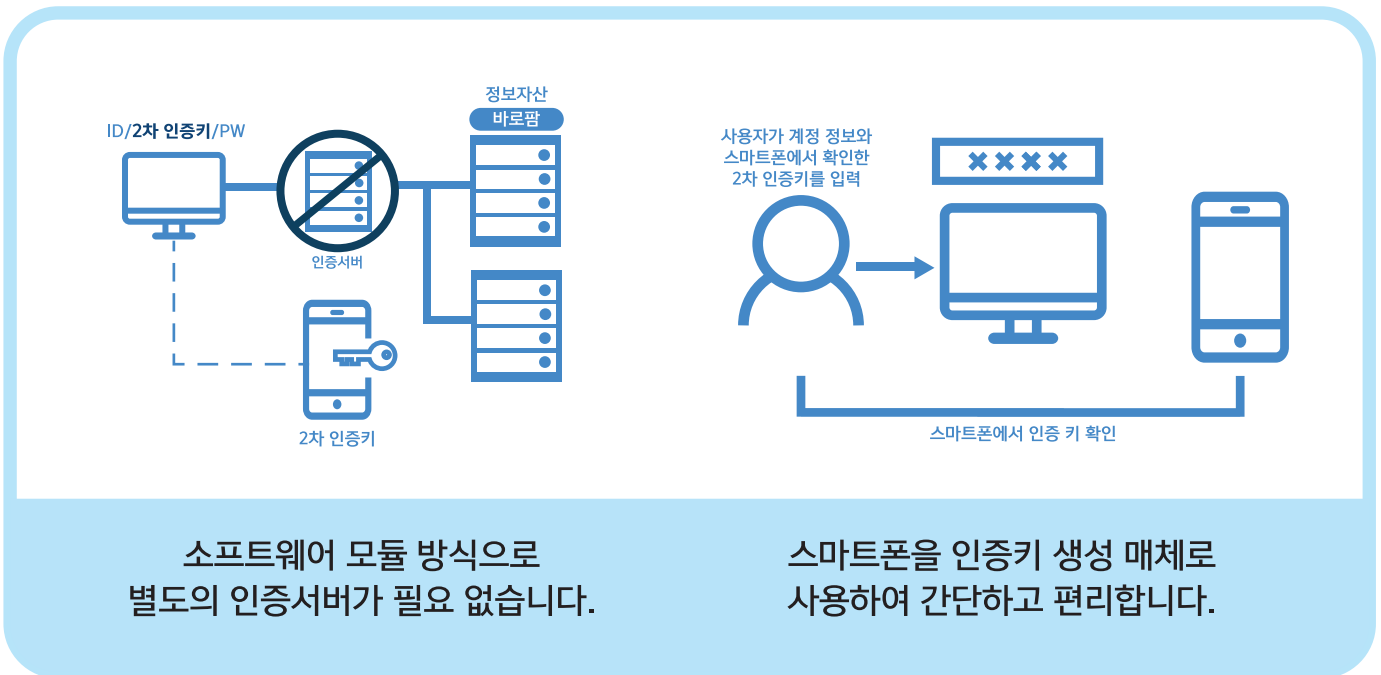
정보자산
바로팜

ID/2차 인증키/PW

인증서버

2차 인증키

사용자가 계정 정보와 스마트폰에서 확인한 2차 인증키를 입력

✖✖✖✖

스마트폰에서 인증 키 확인

소프트웨어 모듈 방식으로 별도의 인증서버가 필요 없습니다.

스마트폰을 인증키 생성 매체로 사용하여 간단하고 편리합니다.